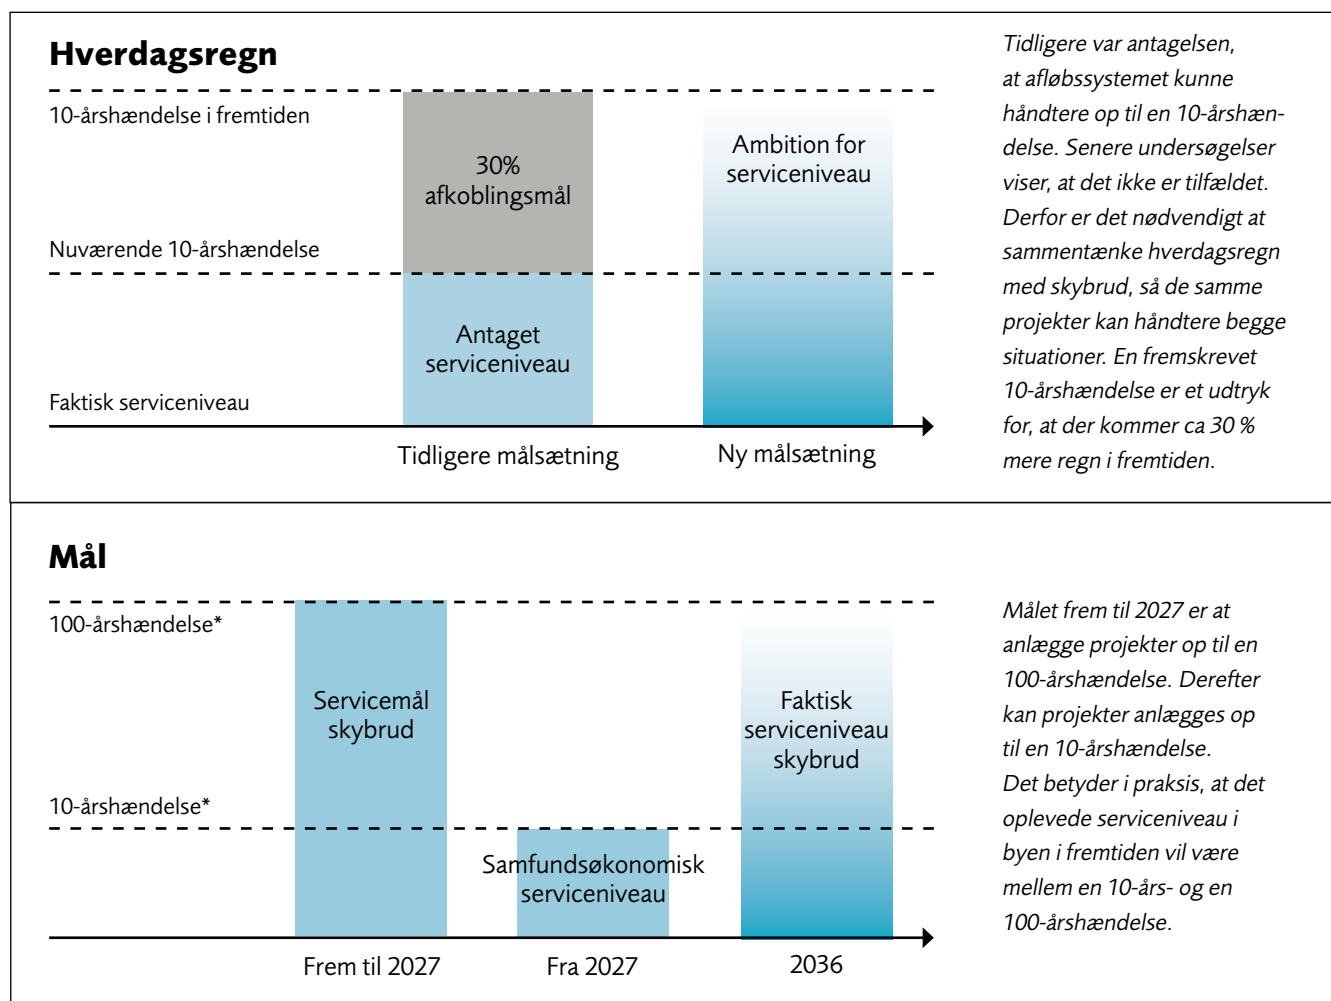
Hverdagsregn

10-årshændelse i fremtiden

30% afkoblingsmål

Ambition for serviceniveau

Nuværende 10-årshændelse

Antaget serviceniveau

Faktisk serviceniveau

Tidligere målsætning

Ny målsætning

Tidligere var antagelsen, at afløbssystemet kunne håndtere op til en 10-årshændelse. Senere undersøgelser viser, at det ikke er tilfældet. Derfor er det nødvendigt at sammentænke hverdagsregn med skybrud, så de samme projekter kan håndtere begge situationer. En fremskrevet 10-årshændelse er et udtryk for, at der kommer ca 30 % mere regn i fremtiden.

Mål

100-årshændelse*

Servicemål skybrud

Faktisk serviceniveau skybrud

10-årshændelse*

Samfundsøkonomisk serviceniveau

Frem til 2027

Fra 2027

2036

Målet frem til 2027 er at anlægge projekter op til en 100-årshændelse. Derefter kan projekter anlægges op til en 10-årshændelse.
Det betyder i praksis, at det oplevede serviceniveau i byen i fremtiden vil være mellem en 10-års- og en 100-årshændelse.